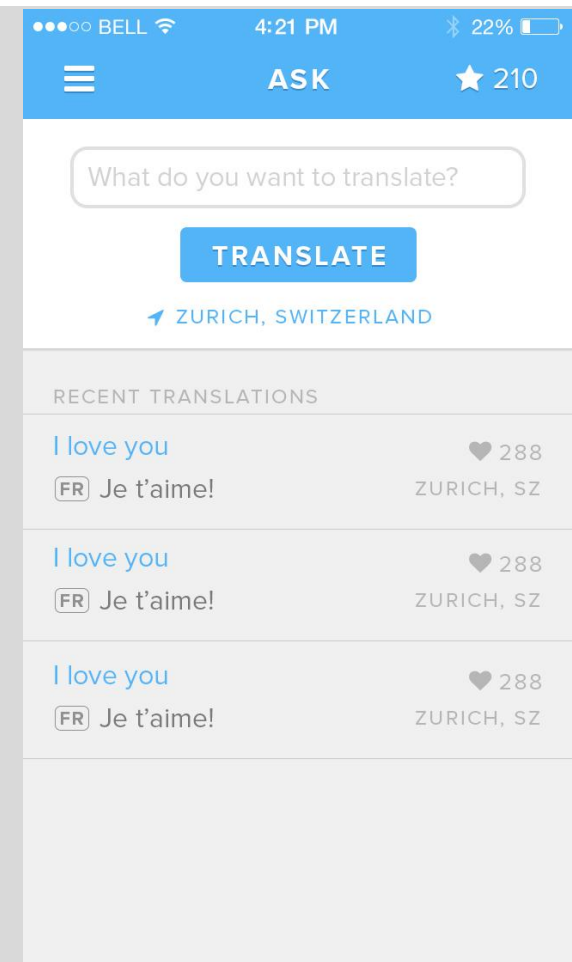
BELL 4:21 PM 22%

ASK 210

What do you want to translate?

TRANSLATE

ZURICH, SWITZERLAND

RECENT TRANSLATIONS

I love you 288
FR Je t'aime! ZURICH, SZ

I love you 288
FR Je t'aime! ZURICH, SZ

I love you 288
FR Je t'aime! ZURICH, SZ